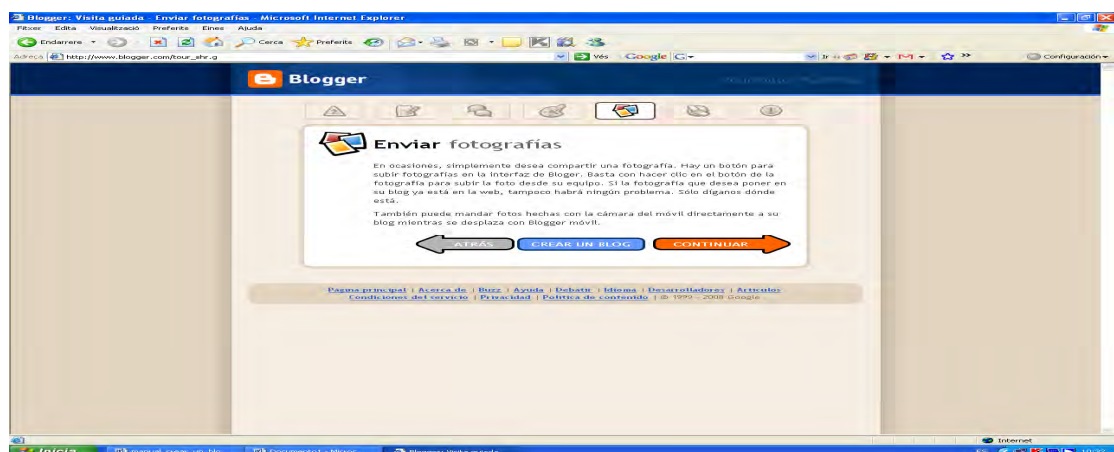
Blogger: Visita guiada - Enviar fotografías - Microsoft Internet Explorer

Fitxer Edita Visualització Preferits Eines Ajuda

Endarrere Cerca Preferits

Adreça http://www.blogger.com/tour_ahr.g

Vés Google G Configuració

Blogger

Enviar fotografías

En ocasiones, simplemente desea compartir una fotografía. Hay un botón para subir fotografías en la interfaz de Bloger. Basta con hacer clic en el botón de la fotografía para subir la foto desde su equipo. Si la fotografía que desea poner en su blog ya está en la web, tampoco habrá ningún problema. Sólo díganos dónde está.

También puede mandar fotos hechas con la cámara del móvil directamente a su blog mientras se desplaza con Blogger móvil.

ATRÁS CREAR UN BLOG CONTINUAR

Página principal | Acerca de | Buzz | Ayuda | Debatir | Idioma | Desarrolladores | Artículos
Condiciones del servicio | Privacidad | Política de contenido | © 1999 - 2008 Google

Internet

Inicio manual crear un blo... Document1 - Micros... Blogger: Visita guiada

ES 10:32